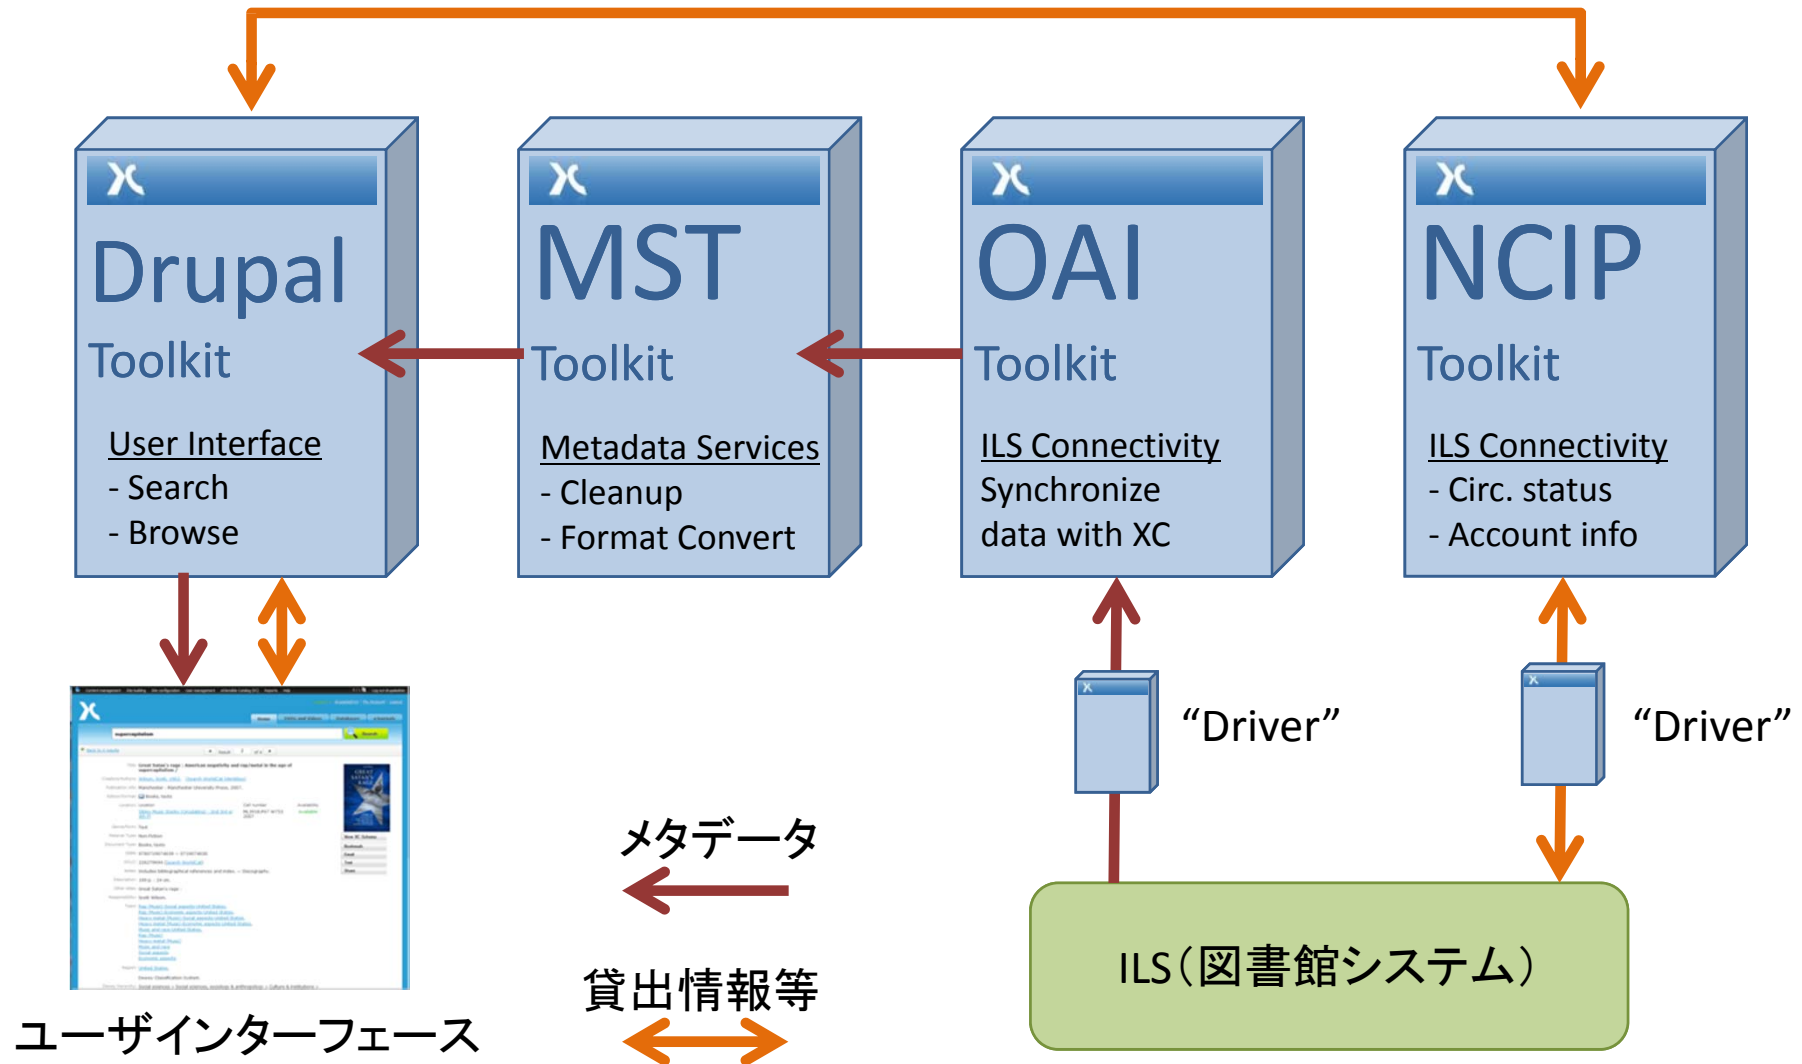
Drupal
Toolkit
User Interface
- Search
- Browse

MST
Toolkit
Metadata Services
- Cleanup
- Format Convert

OAI
Toolkit
ILS Connectivity
Synchronize data with XC

NCIP
Toolkit
ILS Connectivity
- Circ. status
- Account info

"Driver"

"Driver"

メタデータ

貸出情報等

ILS（図書館システム）

ユーザインターフェース